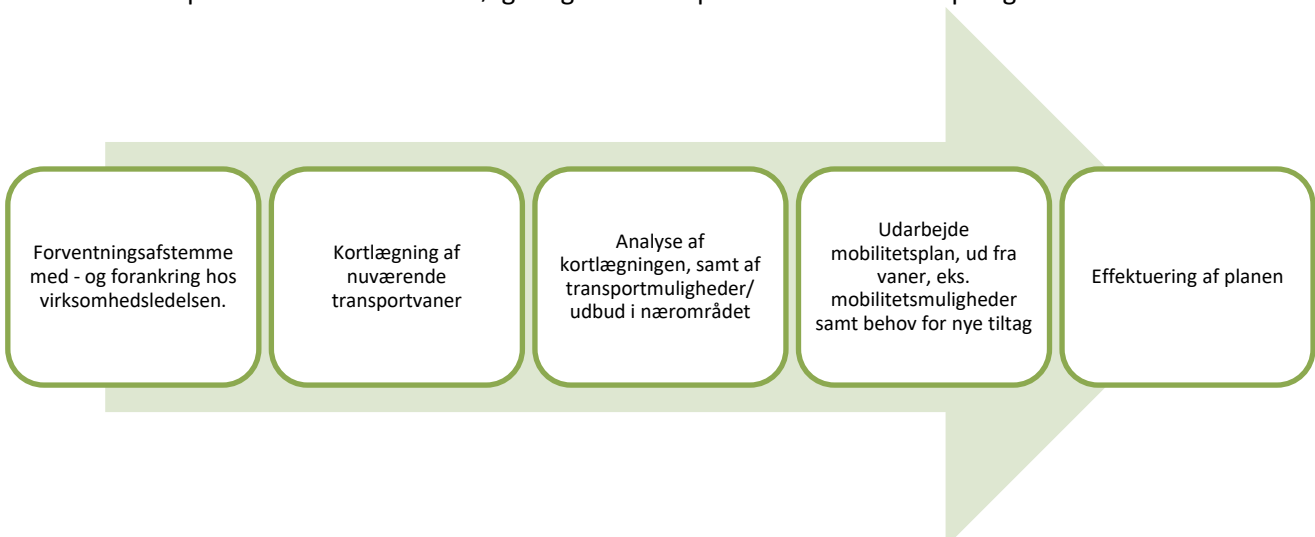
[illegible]

Forventningsafstemme med - og forankring hos virksomhedsledelsen.

Kortlægning af nuværende transportvaner

Analyse af kortlægningen, samt af transportmuligheder/ udbud i nærområdet

Udarbejde mobilitetsplan, ud fra vaner, eks. mobilitetsmuligheder samt behov for nye tiltag

Effektuering af planen